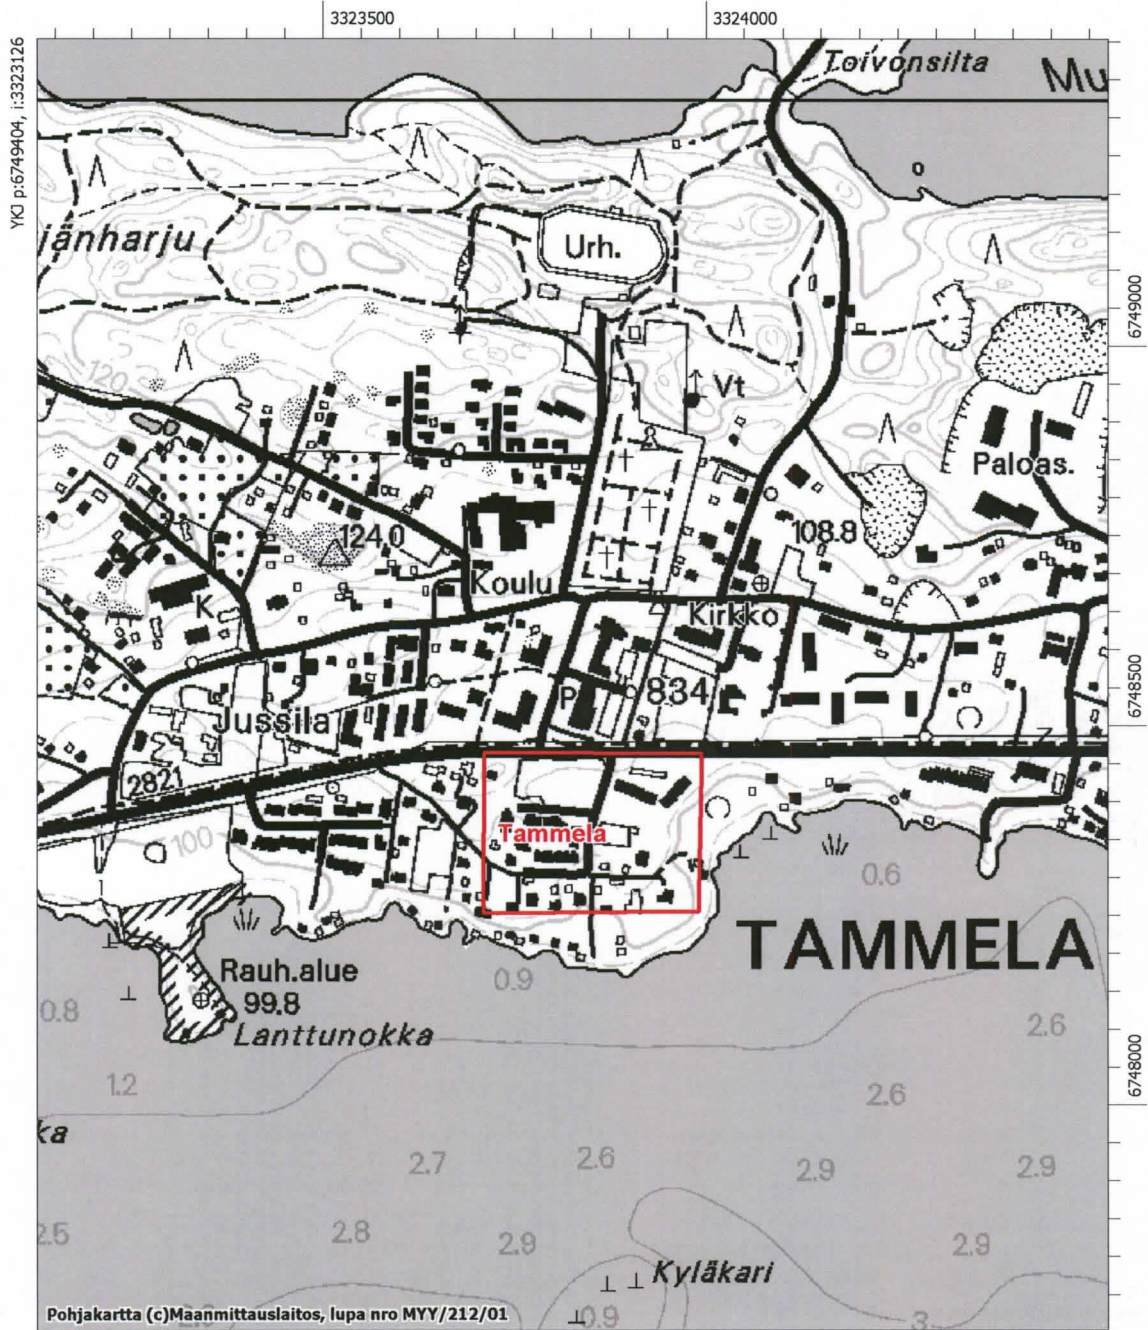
3323500
3324000

YKJ p:6749404, i:3323126

Toivonsilta
Mu
jänharju
Urh.
Vt
6749000
Paloas.
124.0
108.8
Koulu
K
Kirkko
P
83.4
6748500
Jussila
2821
Tammela
100
0.6
TAMMELA
Rauh.alue
99.8
0.9
0.8
Lanttunokka
2.6
6748000
1.2
2.6
ka
2.7
2.6
2.9
2.9
2.5
2.8
2.9
2.9
Kyläkari
Pohjakartta (c)Maanmittauslaitos, lupa nro MYY/212/01
0.9
3